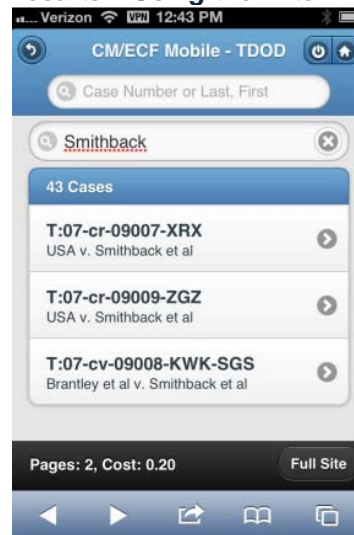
Verizon VPN 12:43 PM

CM/ECF Mobile - TDOD

Case Number or Last, First

Smithback

43 Cases

T:07-cr-09007-XRX
USA v. Smithback et al

T:07-cr-09009-ZGZ
USA v. Smithback et al

T:07-cv-09008-KWK-SGS
Brantley et al v. Smithback et al

Pages: 2, Cost: 0.20

Full Site